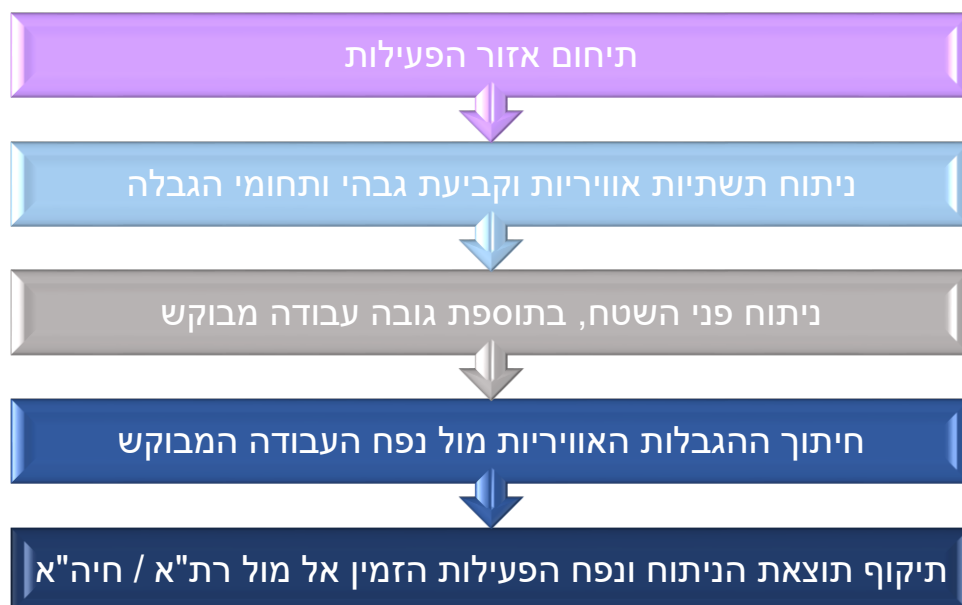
תיחום אזור הפעילות

ניתוח תשתיות אוויריות וקביעת גבהי ותחומי הגבלה

ניתוח פני השטח, בתוספת גובה עבודה מבוקש

חיתוך ההגבלות האוויריות מול נפח העבודה המבוקש

תיקוף תוצאת הניתוח ונפח הפעילות הזמין אל מול רת"א / חיה"א